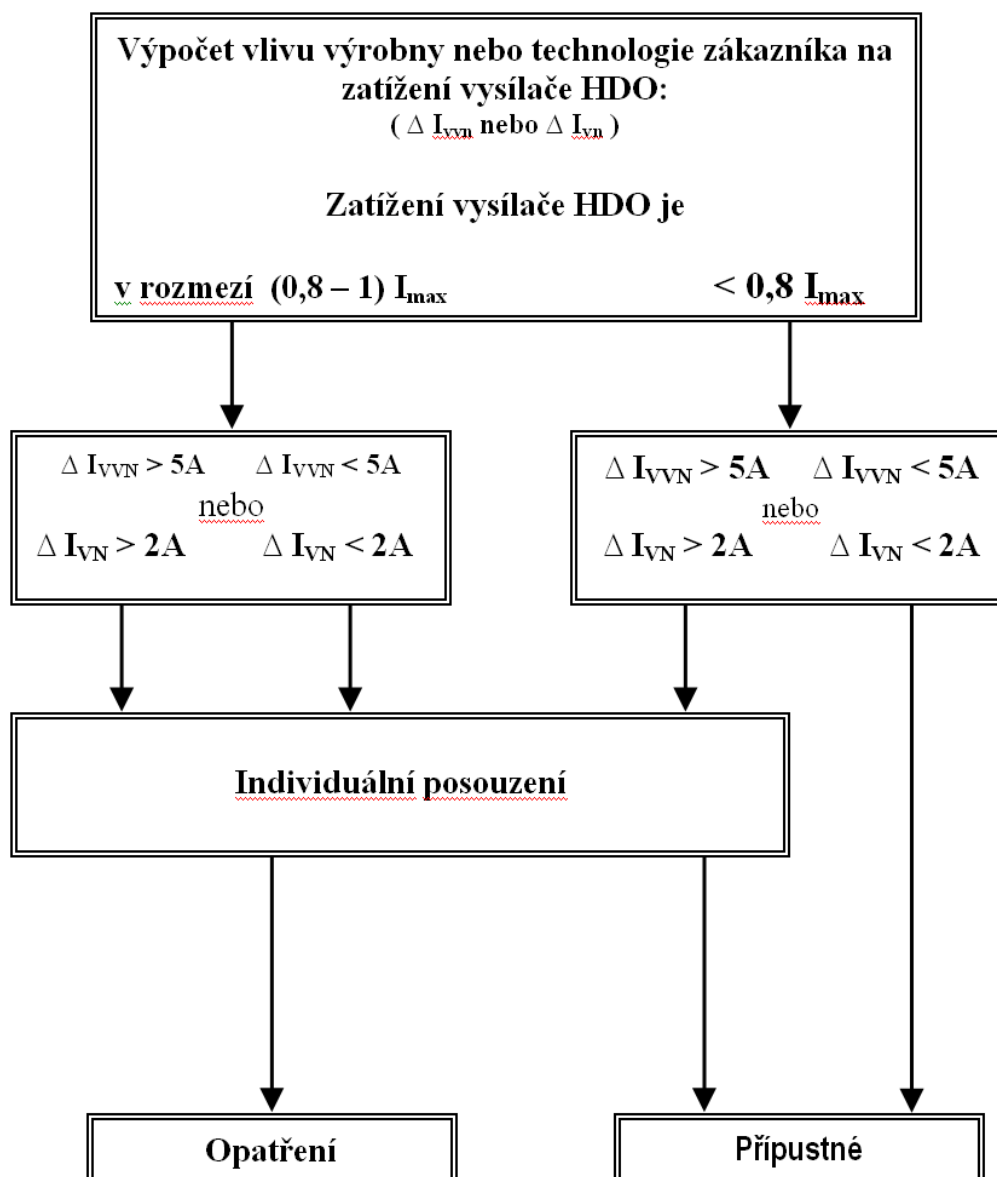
Výpočet vlivu výrobny nebo technologie zákazníka na zatížení vysílače HDO:
( $\Delta$ $I_{vvn}$ nebo $\Delta$ $I_{vn}$ )

Zatížení vysílače HDO je

v rozmezí (0,8 – 1) $I_{max}$

< 0,8 $I_{max}$

$\Delta$ $I_{VVN}$ > 5A $\Delta$ $I_{VVN}$ < 5A
nebo
$\Delta$ $I_{VN}$ > 2A $\Delta$ $I_{VN}$ < 2A

$\Delta$ $I_{VVN}$ > 5A $\Delta$ $I_{VVN}$ < 5A
nebo
$\Delta$ $I_{VN}$ > 2A $\Delta$ $I_{VN}$ < 2A

Individuální posouzení

Opatření

Přípustné